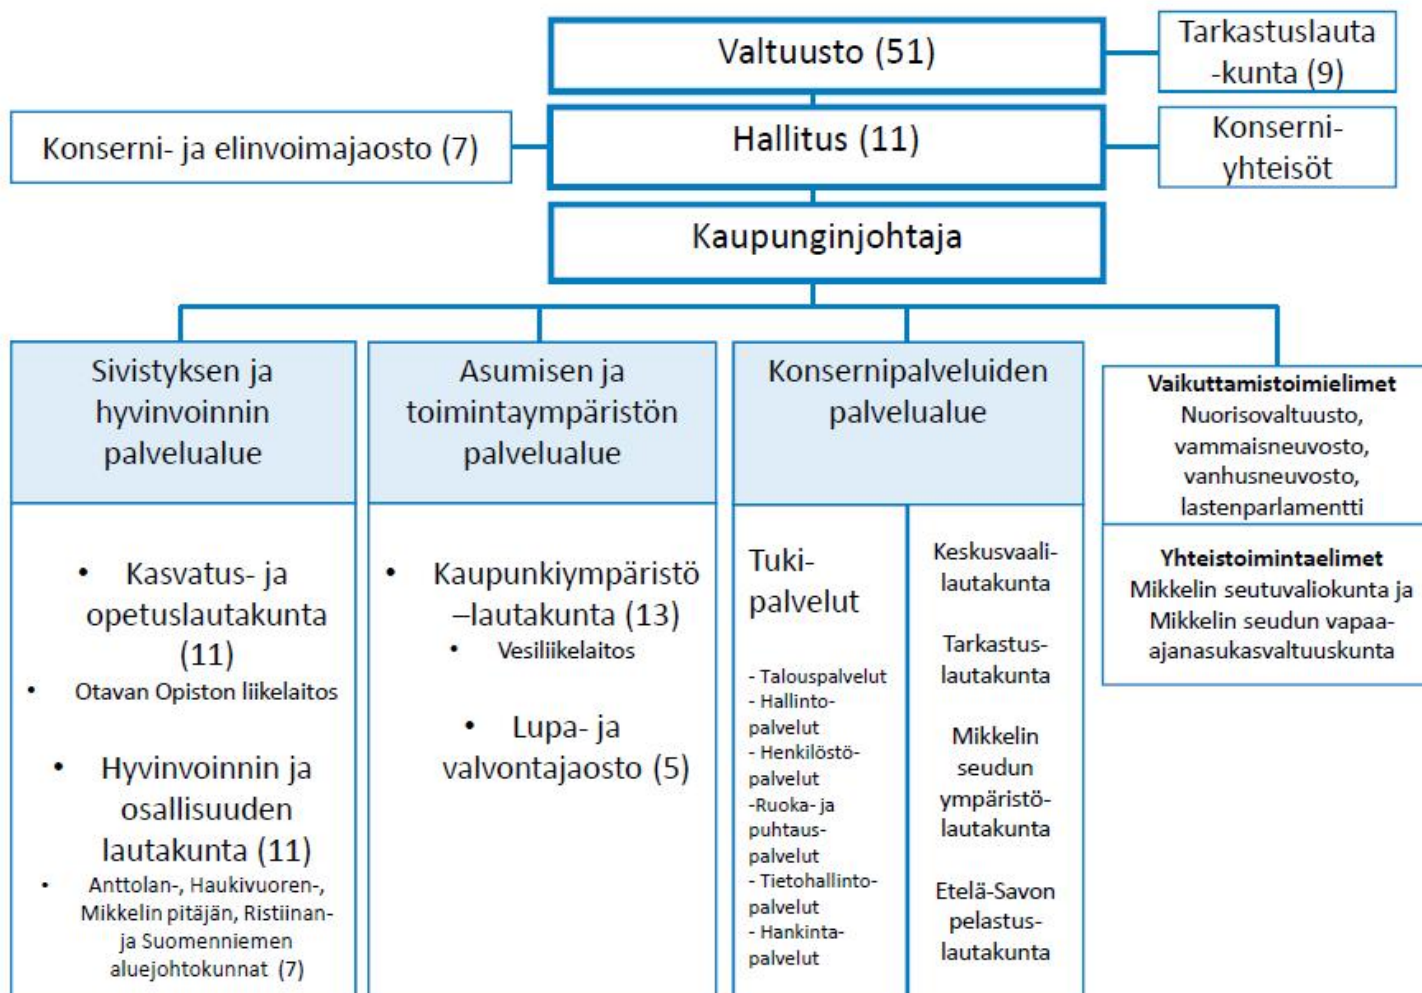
Valtuusto (51)

Tarkastuslautakunta (9)

Konserni- ja elinvoimajaosto (7)

Hallitus (11)

Konserniyhteisöt

Kaupunginjohtaja

Sivistyksen ja hyvinvoinnin palvelualue

- Kasvatus- ja opetuslautakunta (11)
- Otavan Opiston liikelaitos
- Hyvinvoinnin ja osallisuuden lautakunta (11)
- Anttolan-, Haukivuoren-, Mikkelin pitäjän, Ristiinan- ja Suomenniemen aluejohtokunnat (7)

Asumisen ja toimintaympäristön palvelualue

- Kaupunkiympäristö –lautakunta (13)
- Vesiliikelaitos
- Lupa- ja valvontajaosto (5)

Konsernipalveluiden palvelualue

Tukipalvelut

- Talouspalvelut
- Hallintopalvelut
- Henkilöstöpalvelut
-Ruoka- ja puhtauspalvelut
- Tietohallintopalvelut
- Hankintapalvelut

Keskusvaalilautakunta

Tarkastuslautakunta

Mikkelin seudun ympäristölautakunta

Etelä-Savon pelastuslautakunta

Vaikuttamistoimielimet
Nuorisovaltuusto, vammaisneuvosto, vanhusneuvosto, lastenparlamentti

Yhteistoimintaelimet
Mikkelin seutuvaliokunta ja Mikkelin seudun vapaa-ajanasukasvaltuuskunta